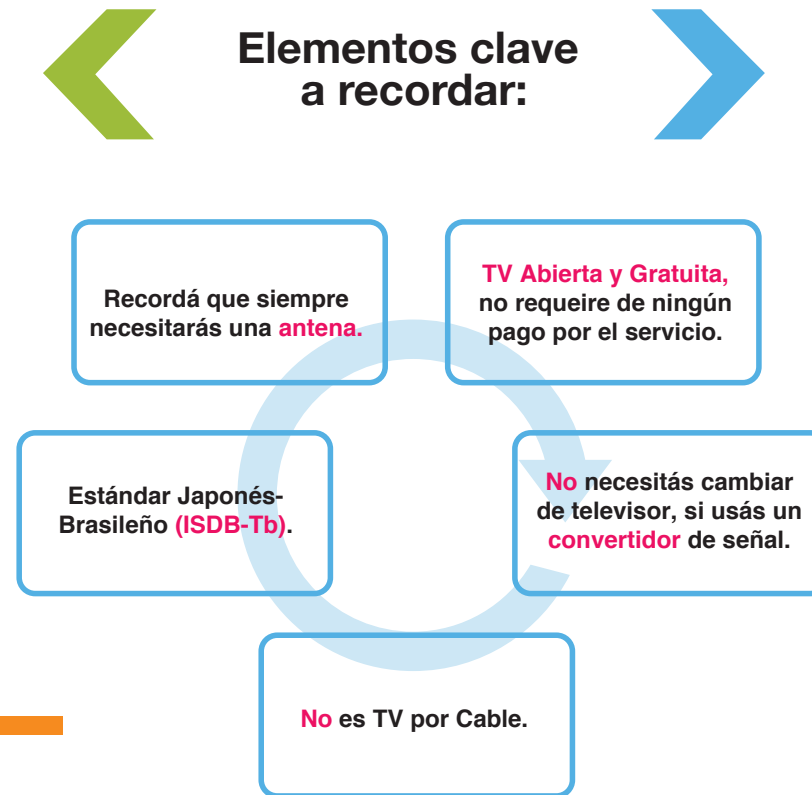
Elementos clave a recordar:

Recordá que siempre necesitarás una antena.

TV Abierta y Gratuita, no requeire de ningún pago por el servicio.

Estándar Japonés-Brasileño (ISDB-Tb).

No necesitás cambiar de televisor, si usás un convertidor de señal.

No es TV por Cable.